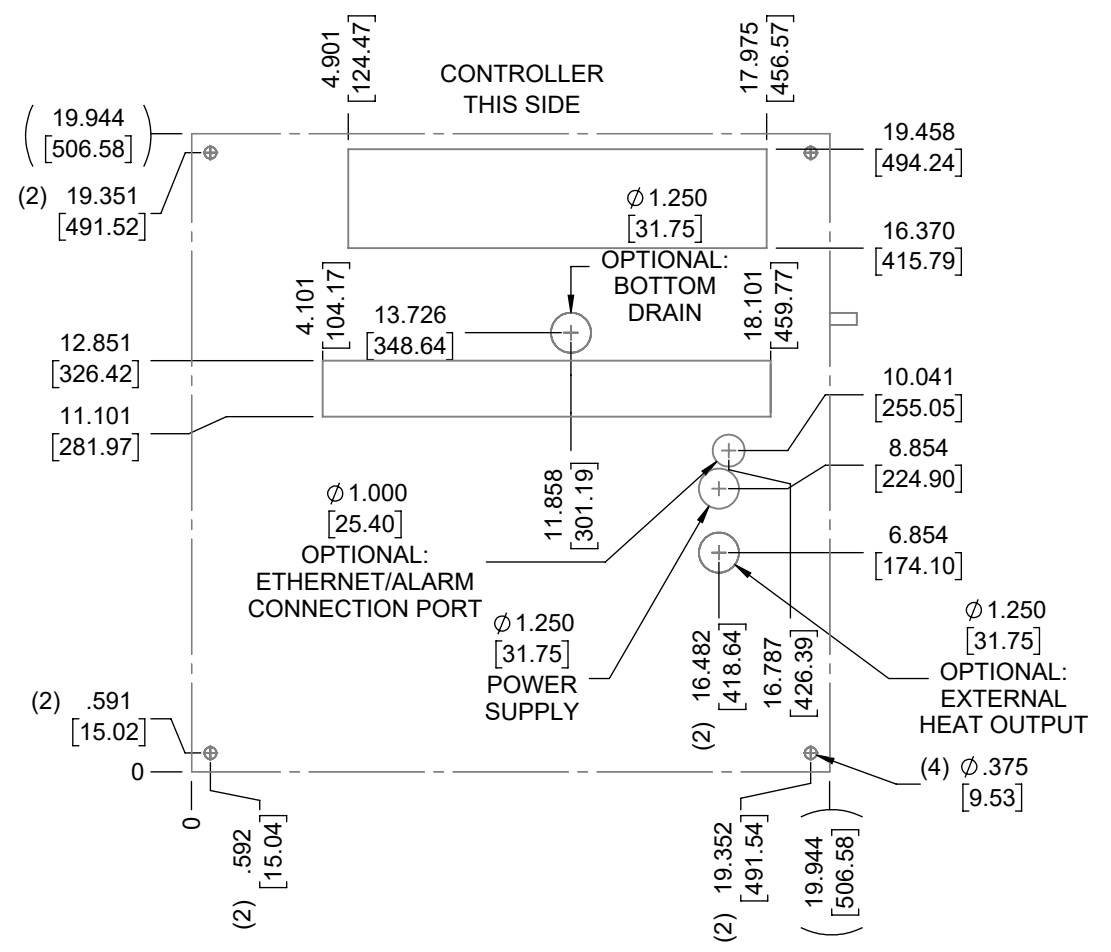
4.901
[124.47]

CONTROLLER
THIS SIDE

17.975
[456.57]

(19.944
[506.58])

19.458
[494.24]

(2) 19.351
[491.52]

$\varnothing$1.250
[31.75]

16.370
[415.79]

OPTIONAL:
BOTTOM
DRAIN

4.101
[104.17]

13.726
[348.64]

18.101
[459.77]

12.851
[326.42]

11.101
[281.97]

10.041
[255.05]

8.854
[224.90]

11.858
[301.19]

$\varnothing$1.000
[25.40]
OPTIONAL:
ETHERNET/ALARM
CONNECTION PORT

6.854
[174.10]

$\varnothing$1.250
[31.75]
POWER
SUPPLY

16.482
[418.64]
(2)

16.787
[426.39]

$\varnothing$1.250
[31.75]
OPTIONAL:
EXTERNAL
HEAT OUTPUT

(2) .591
[15.02]

0

0

.592
[15.04]
(2)

19.352
[491.54]
(2)

(19.944
[506.58])

(4) $\varnothing$.375
[9.53]